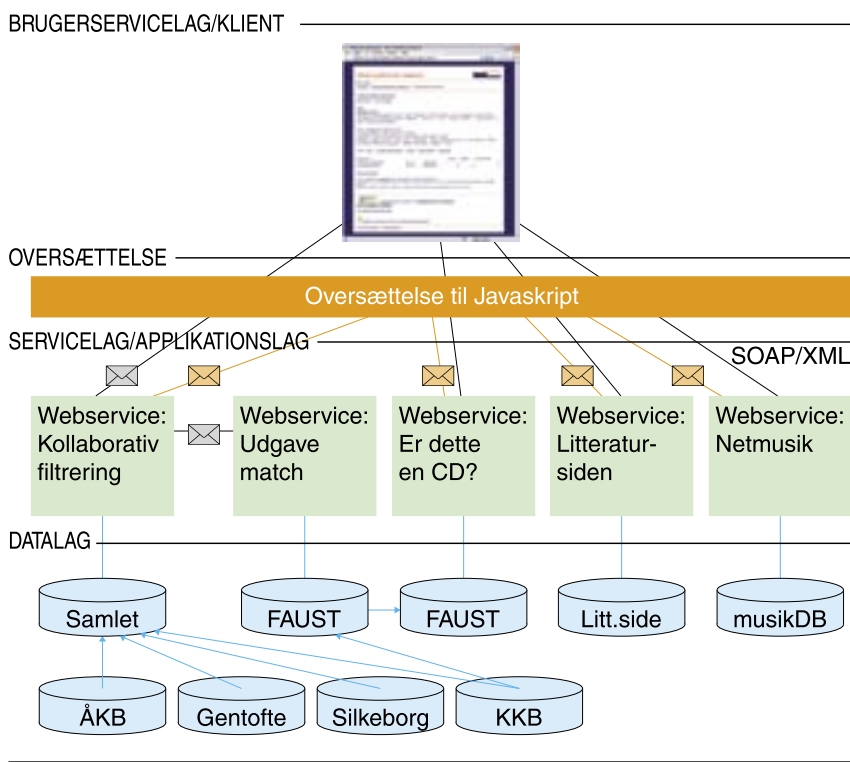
BRUGERSERVICELAG/KLIENT

OVERSÆTTELSE

Oversættelse til Javaskript

SERVICELAG/APPLIKATIONSLAG

SOAP/XML

Webservice: Kollaborativ filtrering

Webservice: Udgave match

Webservice: Er dette en CD?

Webservice: Litteratursiden

Webservice: Netmusik

DATALAG

Samlet

FAUST

FAUST

Litt.side

musikDB

ÅKB

Gentofte

Silkeborg

KKB